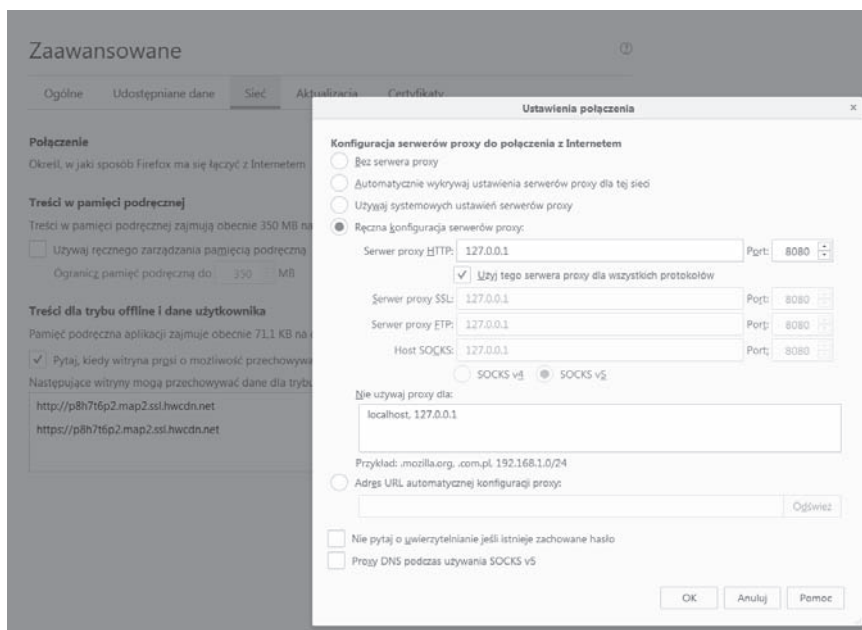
Zaawansowane

Ogólne Udostępniane dane Sieć Aktualizacja Certyfikaty

Połączenie
Określ, w jaki sposób Firefox ma się łączyć z Internetem

Treści w pamięci podręcznej
Treści w pamięci podręcznej zajmują obecnie 350 MB na

Używaj ręcznego zarządzania pamięcią podręczną
Ogranicz pamięć podręczną do 350 MB

Treści dla trybu offline i dane użytkownika
Pamięć podręczna aplikacji zajmuje obecnie 71.1 KB na

✓ Pytaj, kiedy witryna prosi o możliwość przechowywa
Następujące witryny mogą przechowywać dane dla trybu

http://p8h7t6p2.map2.ssl.hwcdn.net
https://p8h7t6p2.map2.ssl.hwcdn.net

Ustawienia połączenia

Konfiguracja serwerów proxy do połączenia z Internetem
Bez serwera proxy
Automatycznie wykrywaj ustawienia serwerów proxy dla tej sieci
Używaj systemowych ustawień serwerów proxy
Ręczna konfiguracja serwerów proxy:
Serwer proxy HTTP: 127.0.0.1 Port: 8080
✓ Użyj tego serwera proxy dla wszystkich protokołów
Serwer proxy SSL: 127.0.0.1 Port: 8080
Serwer proxy FTP: 127.0.0.1 Port: 8080
Host SOCKS: 127.0.0.1 Port: 8080
SOCKS v4 SOCKS v5
Nie używaj proxy dla:
localhost, 127.0.0.1
Przykład: .mozilla.org, .com.pl, 192.168.1.0/24
Adres URL automatycznej konfiguracji proxy:
Odśwież

Nie pytaj o uwierzytelnianie jeśli istnieje zachowane hasło
Proxy DNS podczas używania SOCKS v5

OK Anuluj Pomoc